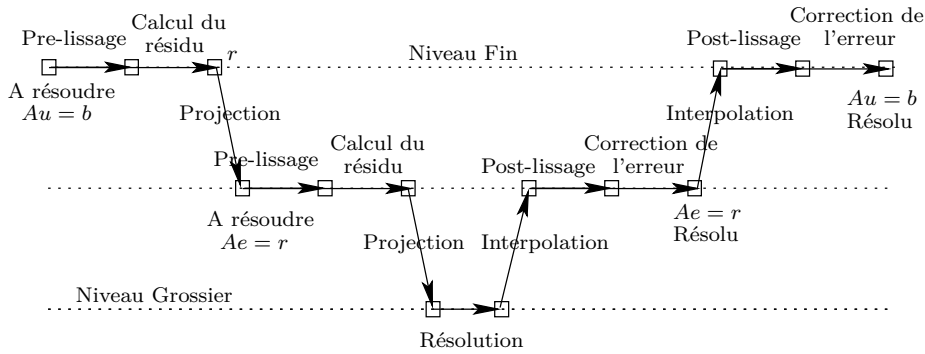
Pre-lissage
Calcul du résidu
$r$
Niveau Fin
Post-lissage
Correction de l'erreur
A résoudre
$Au = b$
Projection
Interpolation
$Au = b$
Résolu
Pre-lissage
Calcul du résidu
Post-lissage
Correction de l'erreur
A résoudre
$Ae = r$
Projection
Interpolation
$Ae = r$
Résolu
Niveau Grossier
Résolution